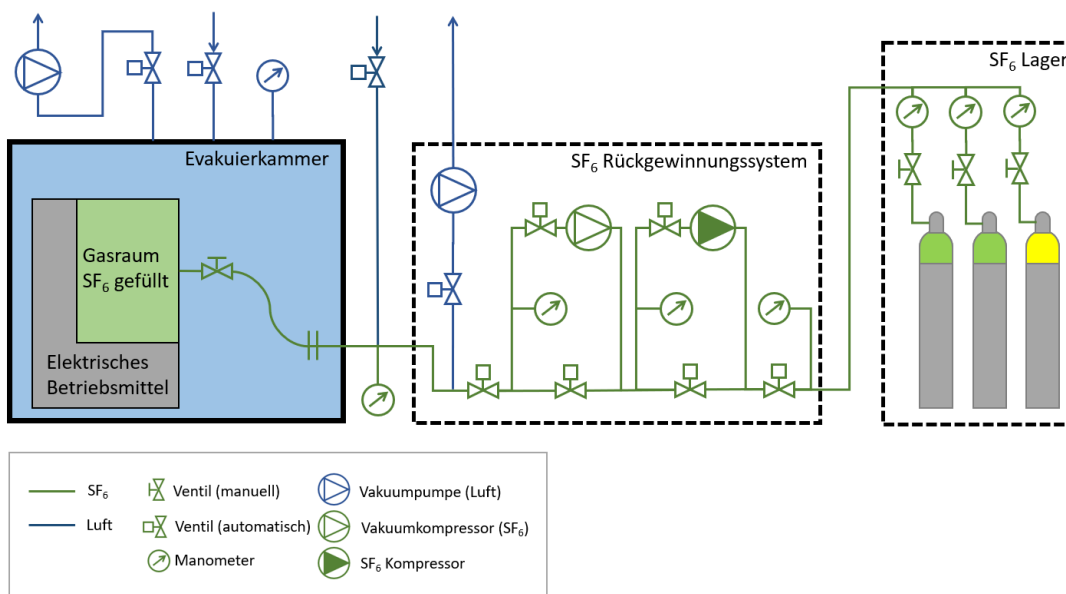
$SF_6$ Lager

Evakuierkammer

$SF_6$ Rückgewinnungssystem

Gasraum $SF_6$ gefüllt

Elektrisches Betriebsmittel

$SF_6$
Luft
Ventil (manuell)
Ventil (automatisch)
Manometer
Vakuumpumpe (Luft)
Vakuumkompressor ($SF_6$)
$SF_6$ Kompressor